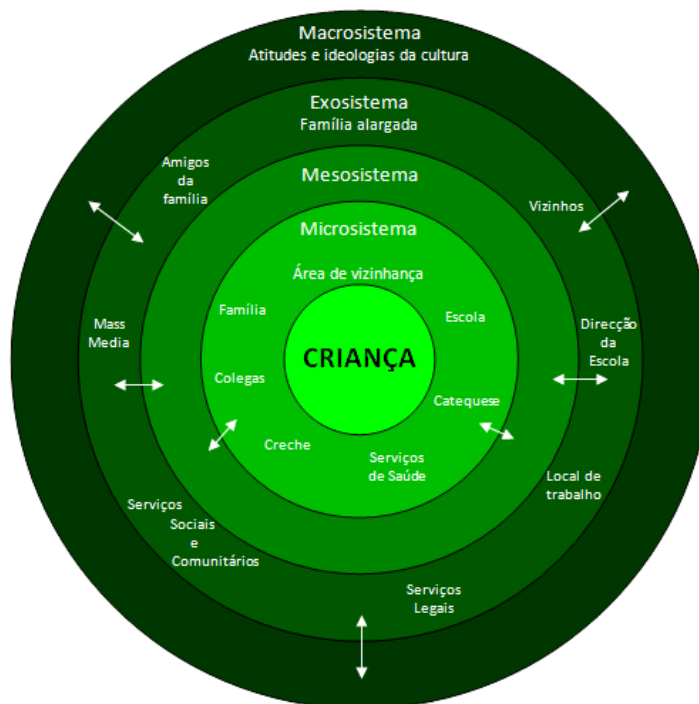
Macrosistema
Atitudes e ideologias da cultura

Exosistema
Família alargada

Mesosistema

Microsistema

Área de vizinhança

Amigos da família

Vizinhos

Mass Media

Família

Escola

CRIANÇA

Direcção da Escola

Colegas

Catequese

Creche

Serviços de Saúde

Local de trabalho

Serviços Sociais e Comunitários

Serviços Legais